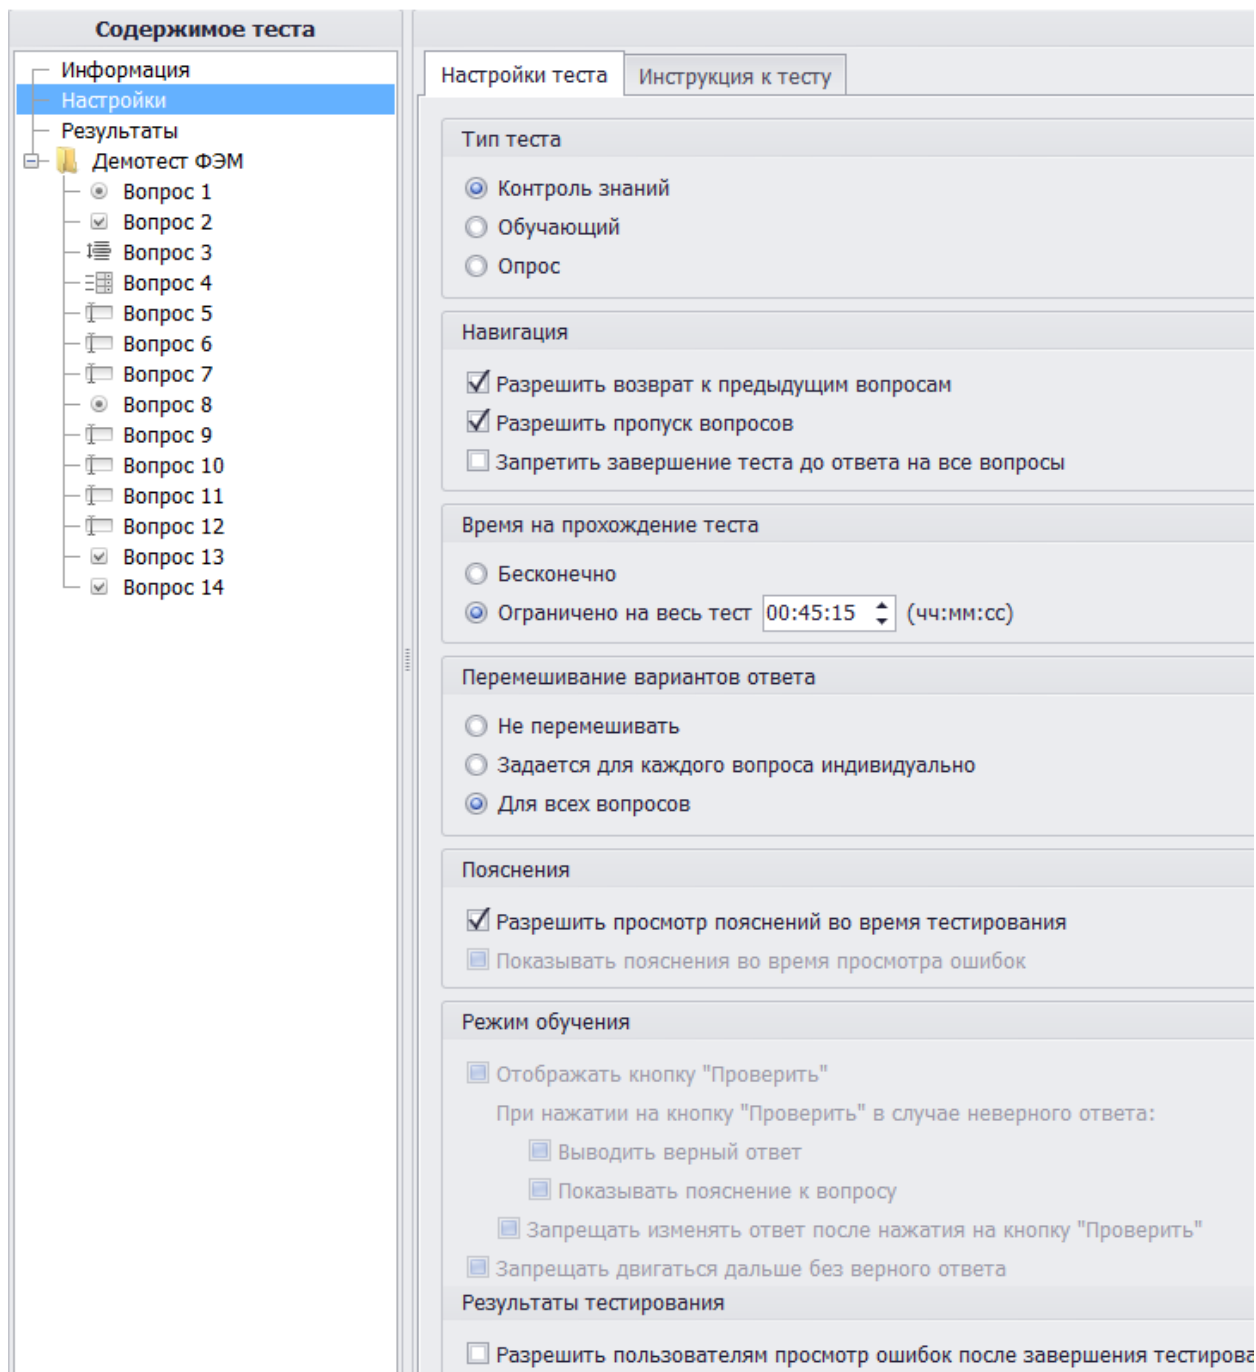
Содержимое теста

Информация
Настройки
Результаты
Демотест ФЭМ
Вопрос 1
Вопрос 2
Вопрос 3
Вопрос 4
Вопрос 5
Вопрос 6
Вопрос 7
Вопрос 8
Вопрос 9
Вопрос 10
Вопрос 11
Вопрос 12
Вопрос 13
Вопрос 14

Настройки теста | Инструкция к тесту

Тип теста
Контроль знаний
Обучающий
Опрос

Навигация
Разрешить возврат к предыдущим вопросам
Разрешить пропуск вопросов
Запретить завершение теста до ответа на все вопросы

Время на прохождение теста
Бесконечно
Ограничено на весь тест 00:45:15 (чч:мм:сс)

Перемешивание вариантов ответа
Не перемешивать
Задается для каждого вопроса индивидуально
Для всех вопросов

Пояснения
Разрешить просмотр пояснений во время тестирования
Показывать пояснения во время просмотра ошибок

Режим обучения
Отображать кнопку "Проверить"
При нажатии на кнопку "Проверить" в случае неверного ответа:
Выводить верный ответ
Показывать пояснение к вопросу
Запрещать изменять ответ после нажатия на кнопку "Проверить"
Запрещать двигаться дальше без верного ответа

Результаты тестирования
Разрешить пользователям просмотр ошибок после завершения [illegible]